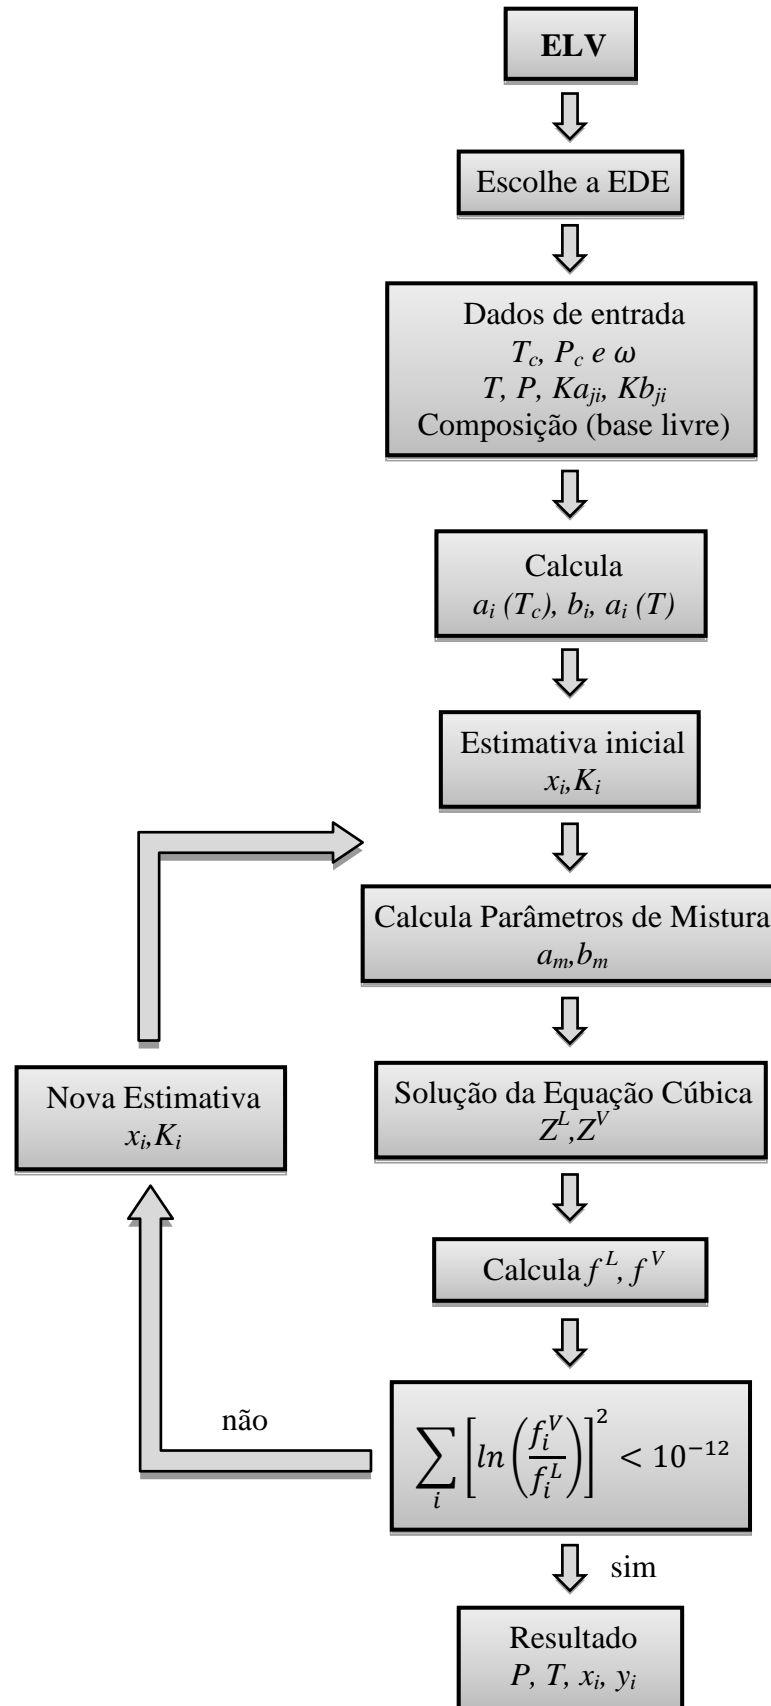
ELV

Escolhe a EDE

Dados de entrada
$T_c$, $P_c$ e $\omega$
$T$, $P$, $Ka_{ji}$, $Kb_{ji}$
Composição (base livre)

Calcula
$a_i (T_c)$, $b_i$, $a_i (T)$

Estimativa inicial
$x_i$,$K_i$

Calcula Parâmetros de Mistura
$a_m$,$b_m$

Nova Estimativa
$x_i$,$K_i$

Solução da Equação Cúbica
$Z^L$,$Z^V$

Calcula $f^L$, $f^V$

não

$\sum_i \left[ln\left(\frac{f_i^V}{f_i^L}\right)\right]^2 < 10^{-12}$

sim

Resultado
$P$, $T$, $x_i$, $y_i$